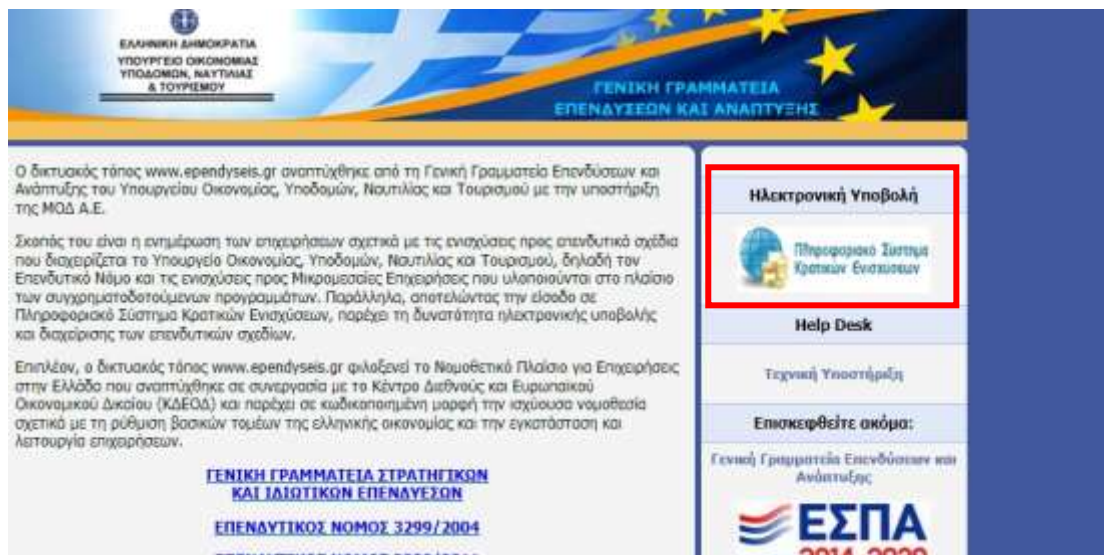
ΕΛΛΗΝΙΚΗ ΔΗΜΟΚΡΑΤΙΑ
ΥΠΟΥΡΓΕΙΟ ΟΙΚΟΝΟΜΙΑΣ ΥΠΟΔΟΜΩΝ, ΝΑΥΤΙΛΙΑΣ & ΤΟΥΡΙΣΜΟΥ

ΓΕΝΙΚΗ ΓΡΑΜΜΑΤΕΙΑ ΕΠΕΝΔΥΣΕΩΝ ΚΑΙ ΑΝΑΠΤΥΞΗΣ

Ο δικτυακός τόπος www.ependyseis.gr αναπτύχθηκε από τη Γενική Γραμματεία Επενδύσεων και Ανάπτυξης του Υπουργείου Οικονομίας, Υποδομών, Ναυτιλίας και Τουρισμού με την υποστήριξη της ΜΟΔ Α.Ε.

Σκοπός του είναι η ενημέρωση των επιχειρήσεων σχετικά με τις ενισχύσεις προς επενδυτικά σχέδια που διαχειρίζεται το Υπουργείο Οικονομίας, Υποδομών, Ναυτιλίας και Τουρισμού, δηλαδή τον Επενδυτικό Νόμο και τις ενισχύσεις προς Μικρομεσαίες Επιχειρήσεις που υλοποιούνται στο πλαίσιο των συγχρηματοδοτούμενων προγραμμάτων. Παράλληλα, αποτελώντας την είσοδο σε Πληροφοριακό Σύστημα Κρατικών Ενισχύσεων, παρέχει τη δυνατότητα ηλεκτρονικής υποβολής και διαχείρισης των επενδυτικών σχεδίων.

Επιπλέον, ο δικτυακός τόπος www.ependyseis.gr φιλοξενεί το Νομοθετικό Πλαίσιο για Επιχειρήσεις στην Ελλάδα που αναπτύχθηκε σε συνεργασία με το Κέντρο Διεθνούς και Ευρωπαϊκού Οικονομικού Δικαίου (ΚΔΕΟΔ) και παρέχει σε κωδικοποιημένη μορφή την ισχύουσα νομοθεσία σχετικά με τη ρύθμιση βασικών τομέων της ελληνικής οικονομίας και την εγκατάσταση και λειτουργία επιχειρήσεων.

ΓΕΝΙΚΗ ΓΡΑΜΜΑΤΕΙΑ ΣΤΡΑΤΗΓΙΚΩΝ ΚΑΙ ΙΔΙΩΤΙΚΩΝ ΕΠΕΝΔΥΣΕΩΝ

ΕΠΕΝΔΥΤΙΚΟΣ ΝΟΜΟΣ 3299/2004

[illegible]

Ηλεκτρονική Υποβολή

Πληροφοριακό Σύστημα Κρατικών Ενισχύσεων

Help Desk

Τεχνική Υποστήριξη

Επισκεφθείτε ακόμα:

Γενική Γραμματεία Επενδύσεων και Ανάπτυξης

ΕΣΠΑ
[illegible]